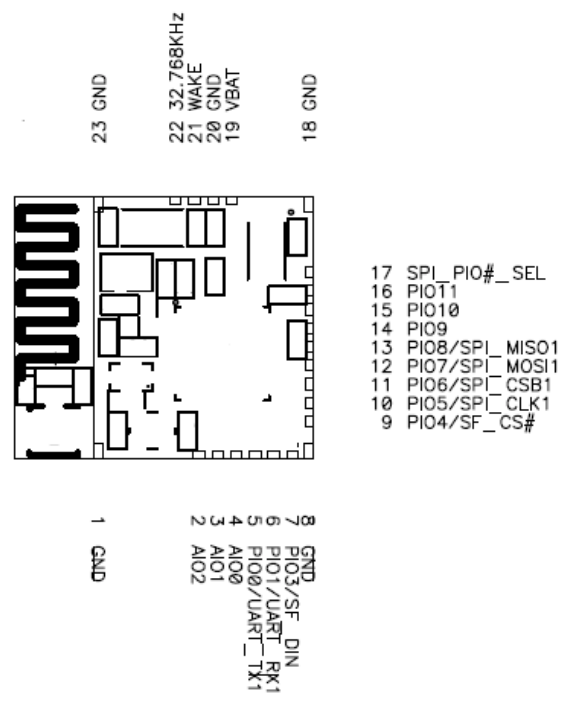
23 GND

22 32.768KHz
21 WAKE
20 GND
19 VBAT

18 GND

17 SPI_PIO#_SEL
16 PIO11
15 PIO10
14 PIO9
13 PIO8/SPI_MISO1
12 PIO7/SPI_MOSI1
11 PIO6/SPI_CSB1
10 PIO5/SPI_CLK1
9 PIO4/SF_CS#

1 GND

2 AIO2
3 AIO1
4 AIO0
5 PIO0/UART_TX1
6 PIO1/UART_RX1
7 PIO3/SF_DIN
8 GND